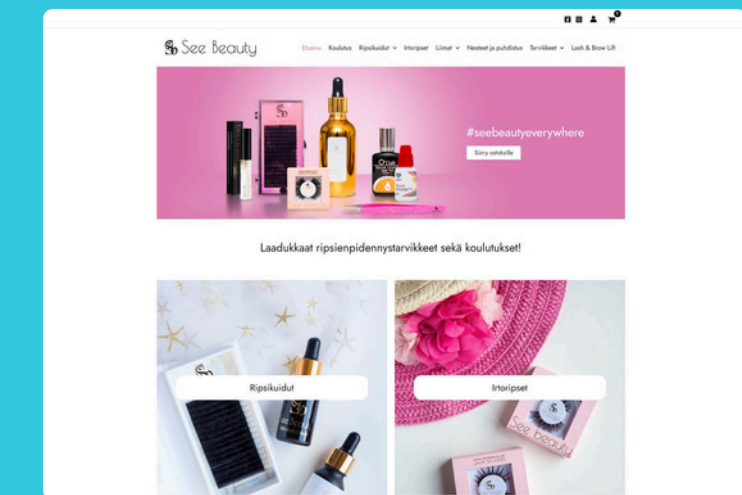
0

See Beauty

Etusivu Koulutus Ripsikuidut Irtoripset Liimat Nesteet ja puhdistus Tarvikkeet Lash & Brow Lift

#seebeautyeverywhere

Siirry ostoksille

Laadukkaat ripsienpidennystarvikkeet sekä koulutukset!

Ripsikuidut

Irtoripset

See beauty